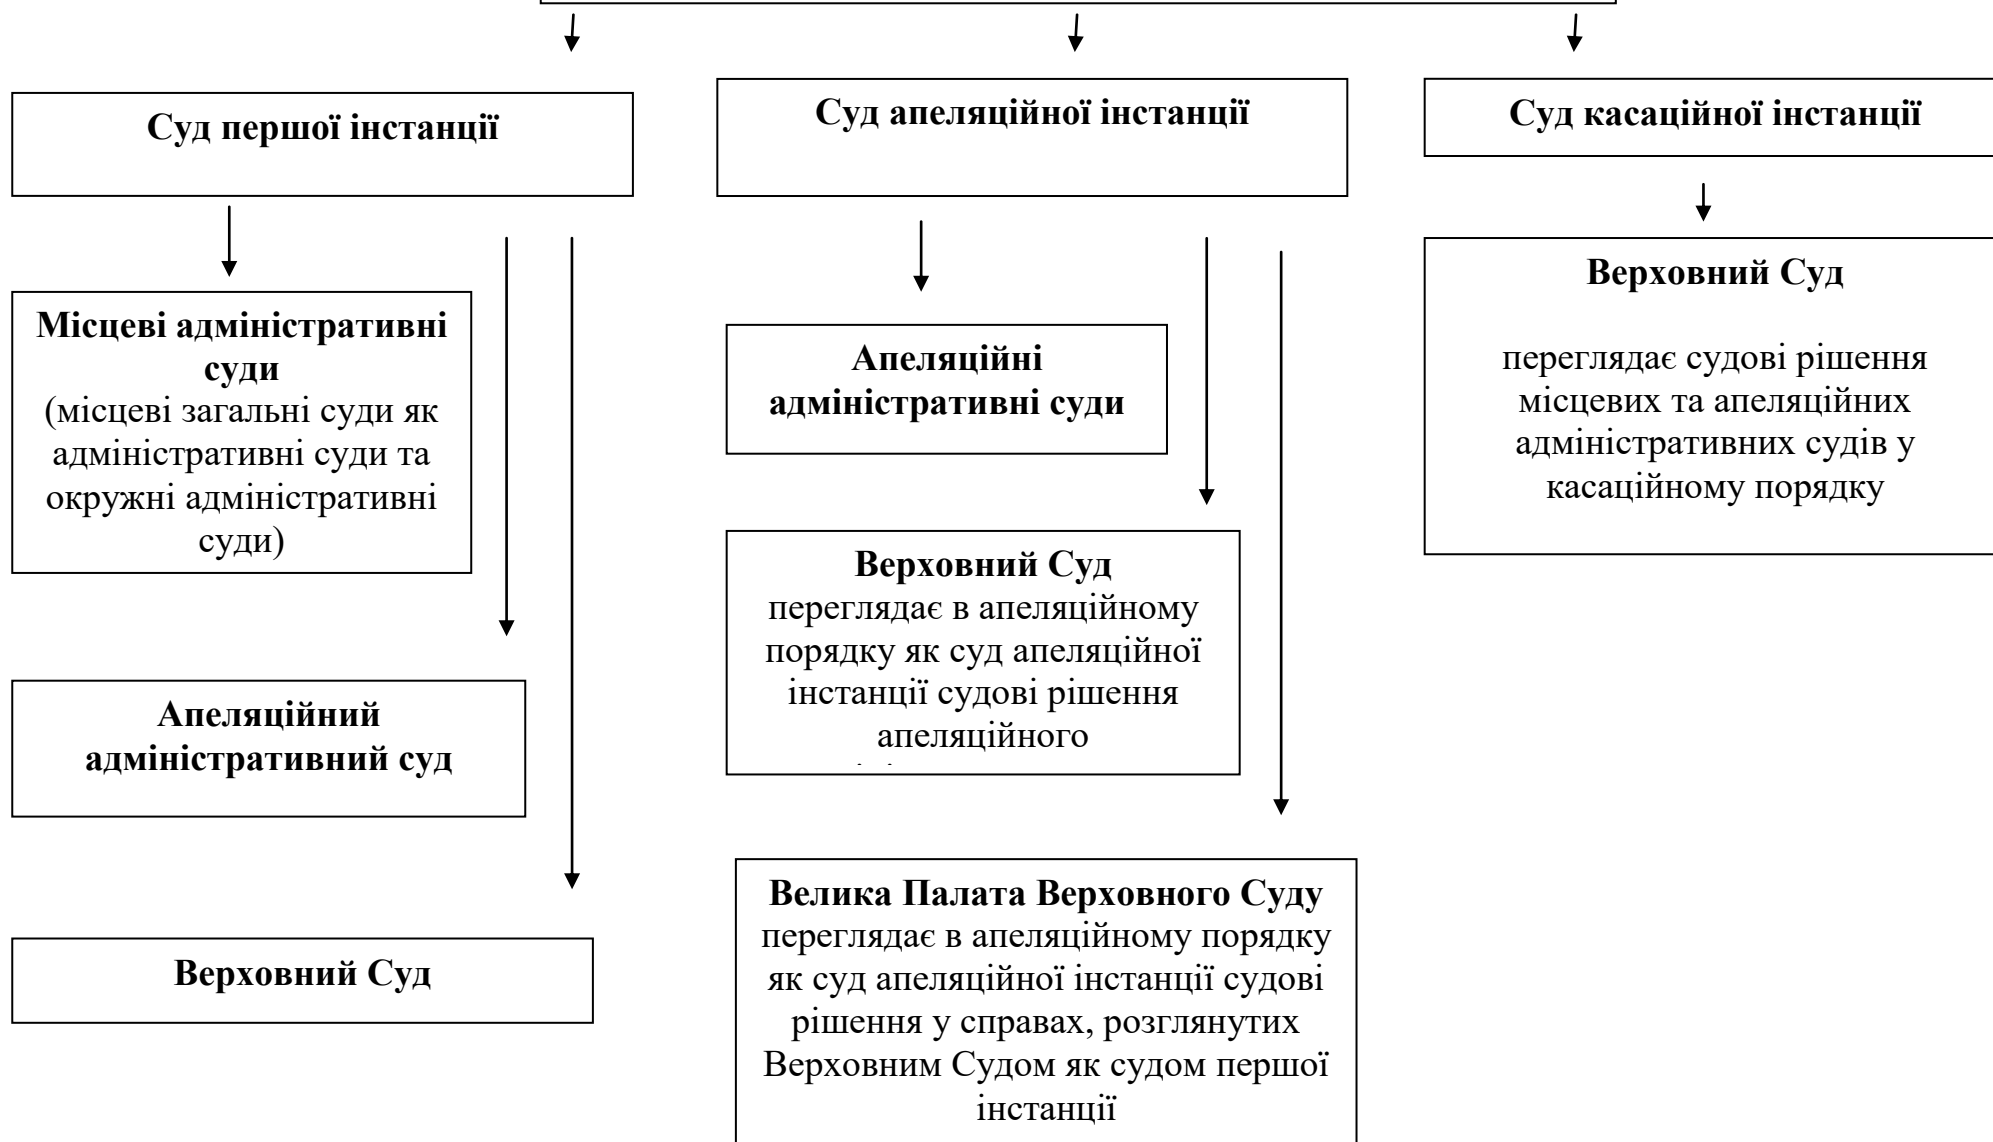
Суд першої інстанції

Місцеві адміністративні суди
(місцеві загальні суди як адміністративні суди та окружні адміністративні суди)

Апеляційний адміністративний суд

Верховний Суд

Суд апеляційної інстанції

Апеляційні адміністративні суди

Верховний Суд
переглядає в апеляційному порядку як суд апеляційної інстанції судові рішення апеляційного
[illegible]

Велика Палата Верховного Суду
переглядає в апеляційному порядку як суд апеляційної інстанції судові рішення у справах, розглянутих Верховним Судом як судом першої інстанції

Суд касаційної інстанції

Верховний Суд

переглядає судові рішення місцевих та апеляційних адміністративних судів у касаційному порядку